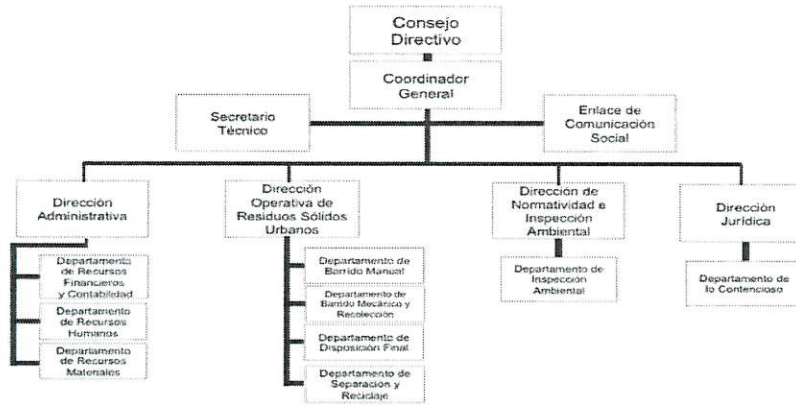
Consejo Directivo

Coordinador General

Secretario Técnico

Enlace de Comunicación Social

Dirección Administrativa

Departamento de Recursos Financieros y Contabilidad

Departamento de Recursos Humanos

Departamento de Recursos Materiales

Dirección Operativa de Residuos Sólidos Urbanos

Departamento de Barrido Manual

Departamento de Barrido Mecánico y Recolección

Departamento de Disposición Final

Departamento de Separación y Reciclaje

Dirección de Normatividad e Inspección Ambiental

Departamento de Inspección Ambiental

Dirección Jurídica

Departamento de lo Contencioso